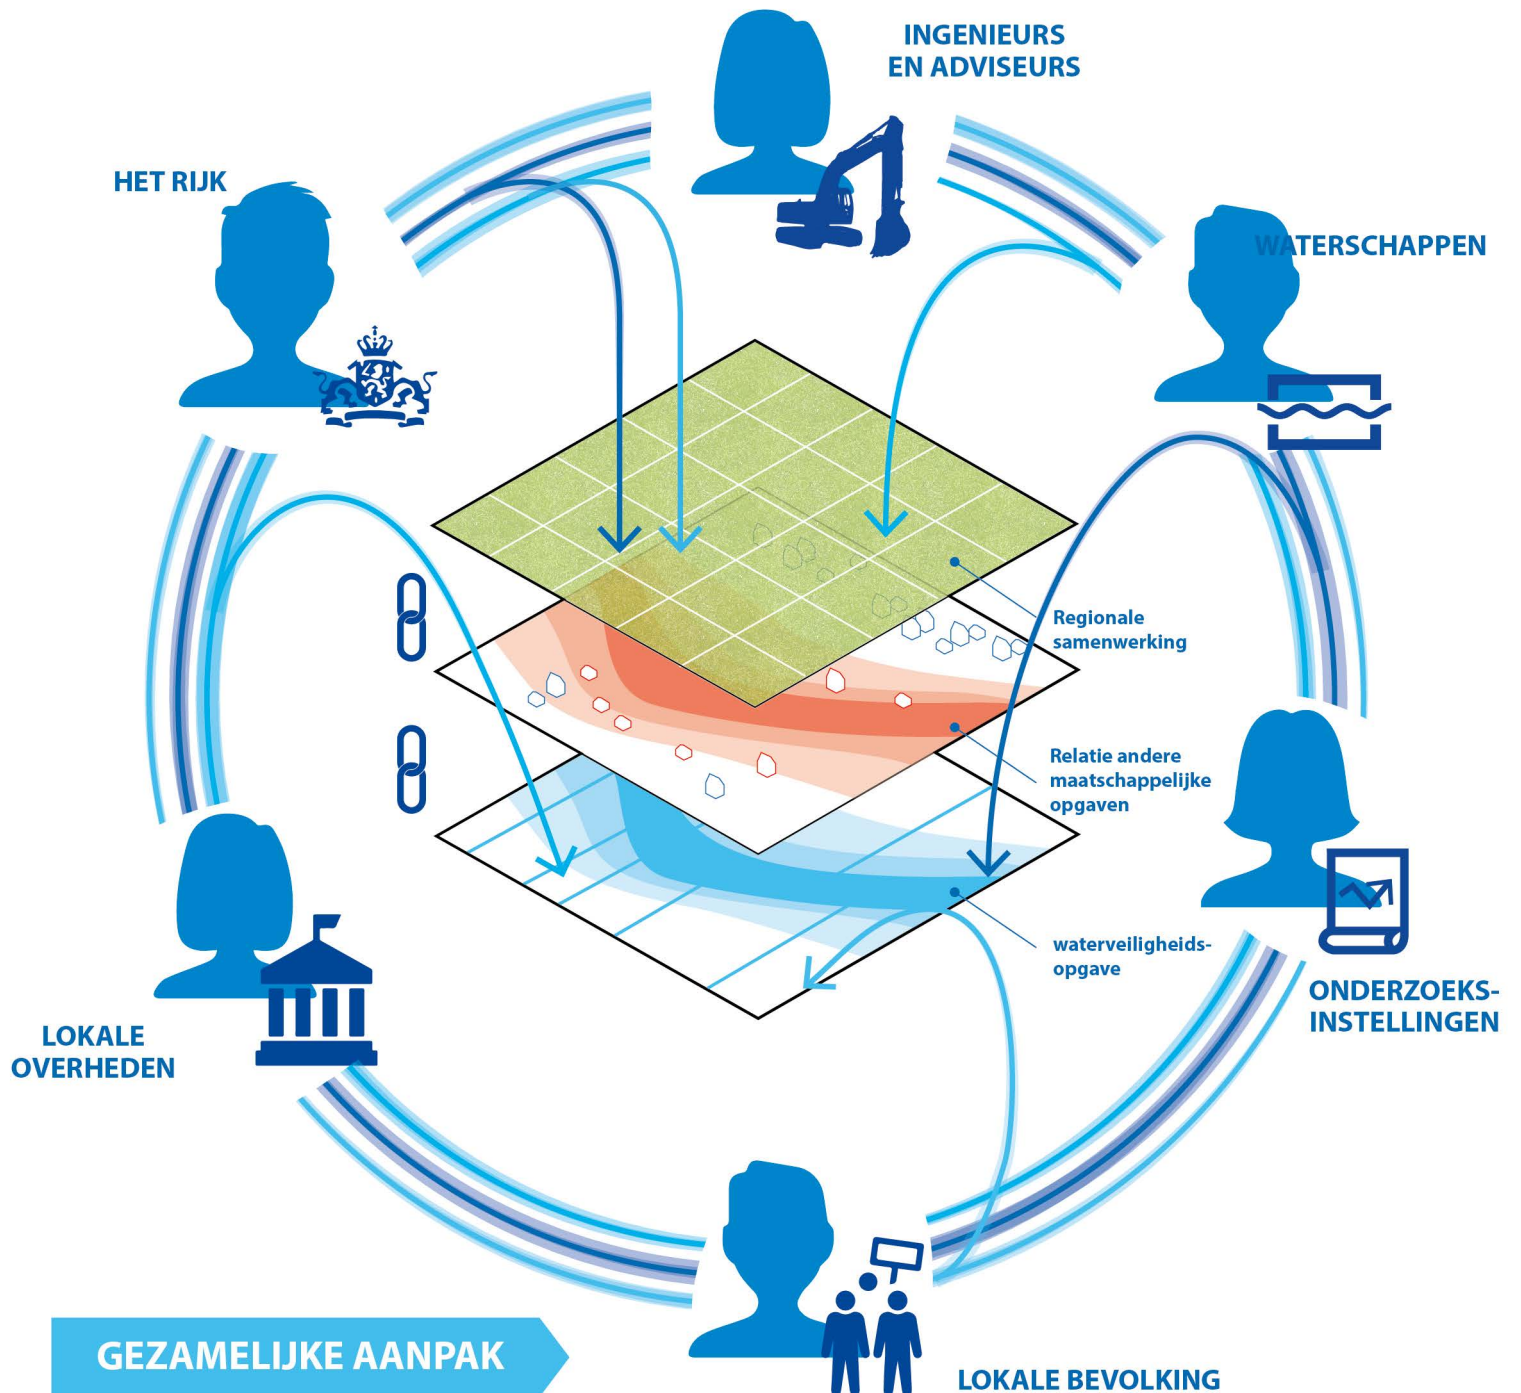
INGENIEURS EN ADVISEURS

HET RIJK

WATERSCHAPPEN

Regionale samenwerking

Relatie andere maatschappelijke opgaven

waterveiligheidsopgave

ONDERZOEKSINSTELLINGEN

LOKALE OVERHEDEN

GEZAMELIJKE AANPAK

LOKALE BEVOLKING